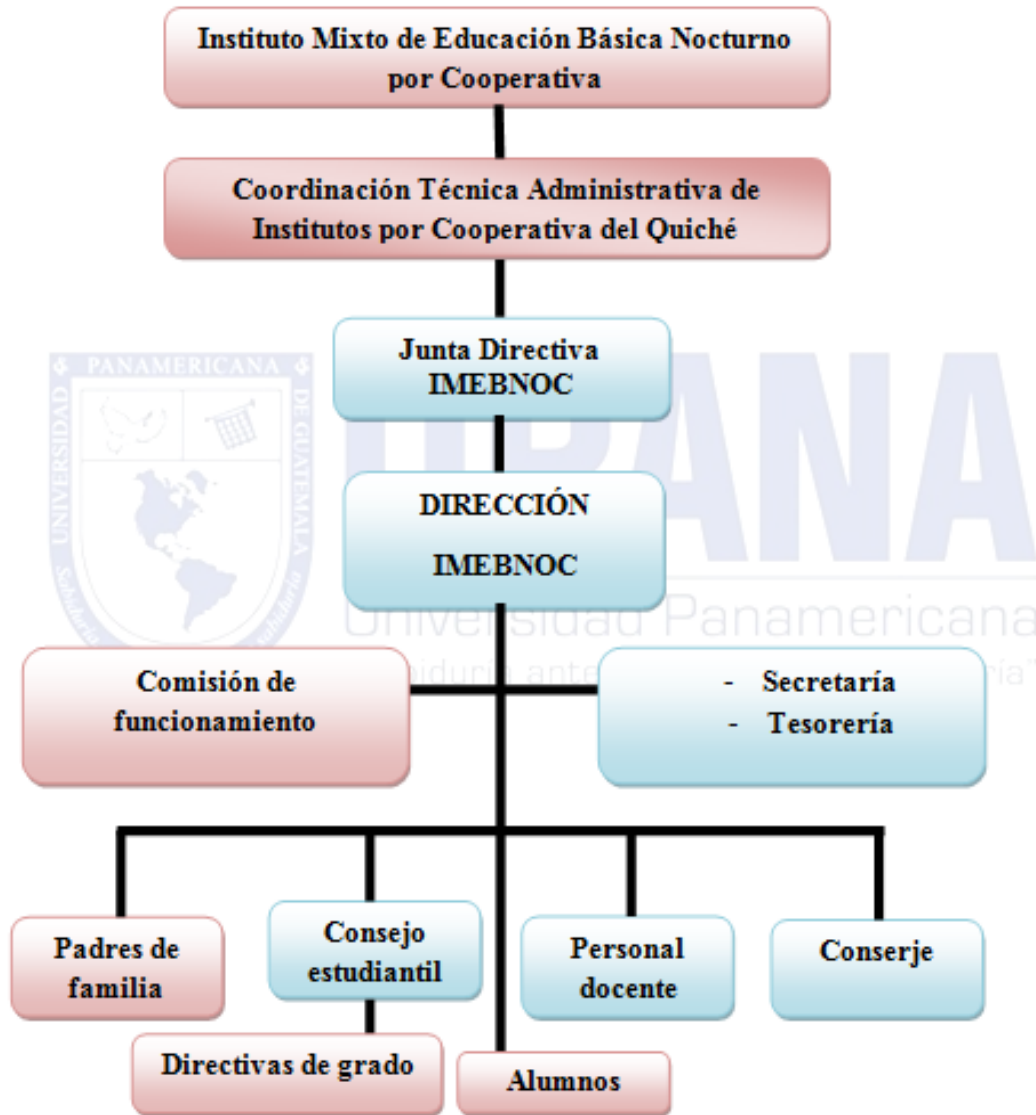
Instituto Mixto de Educación Básica Nocturno por Cooperativa

Coordinación Técnica Administrativa de Institutos por Cooperativa del Quiché

Junta Directiva IMEBNOC

DIRECCIÓN

IMEBNOC

Comisión de funcionamiento

- Secretaría
- Tesorería

Padres de familia

Consejo estudiantil

Personal docente

Conserje

Directivas de grado

Alumnos

PANAMERICANA
UNIVERSIDAD
DE GUATEMALA
UPANA
Universidad Panamericana
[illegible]iduría ante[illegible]ría"